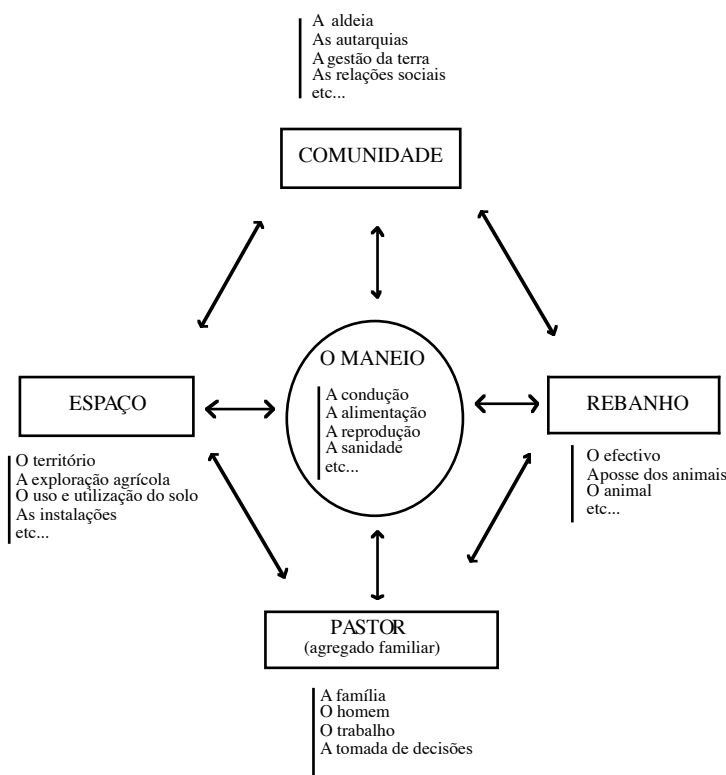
A aldeia
As autarquias
A gestão da terra
As relações sociais
etc...

COMUNIDADE

ESPAÇO

O território
A exploração agrícola
O uso e utilização do solo
As instalações
etc...

O MANEIO

A condução
A alimentação
A reprodução
A sanidade
etc...

REBANHO

O efectivo
Aposse dos animais
O animal
etc...

PASTOR
(agregado familiar)

A família
O homem
O trabalho
A tomada de decisões